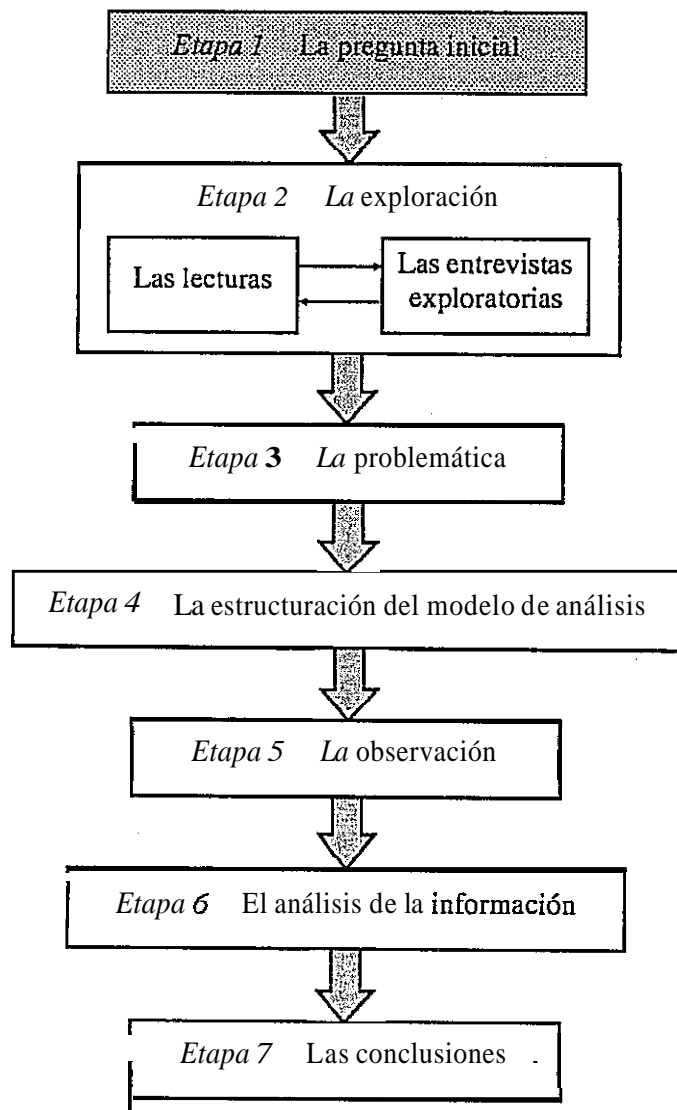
Etapa 1 La pregunta inicial

Etapa 2 La exploración

Las lecturas

Las entrevistas exploratorias

Etapa 3 La problemática

Etapa 4 La estructuración del modelo de análisis

Etapa 5 La observación

Etapa 6 El análisis de la información

Etapa 7 Las conclusiones